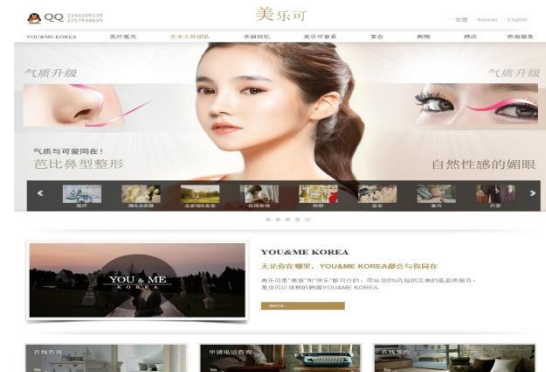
QQ

美乐可

中文 Korean English

YOU&ME KOREA 医疗美先 艺术之美团队 幸福回忆 美乐可服务 案例 购物 商店 咨询服务

气质升级

气质升级

气质与可爱同在！

芭比鼻型整形

自然性感的媚眼

YOU & ME
KOREA

YOU&ME KOREA

无论你在哪里，YOU&ME KOREA都会与你同在

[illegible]

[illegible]

在线咨询

申请电话咨询

在线预约